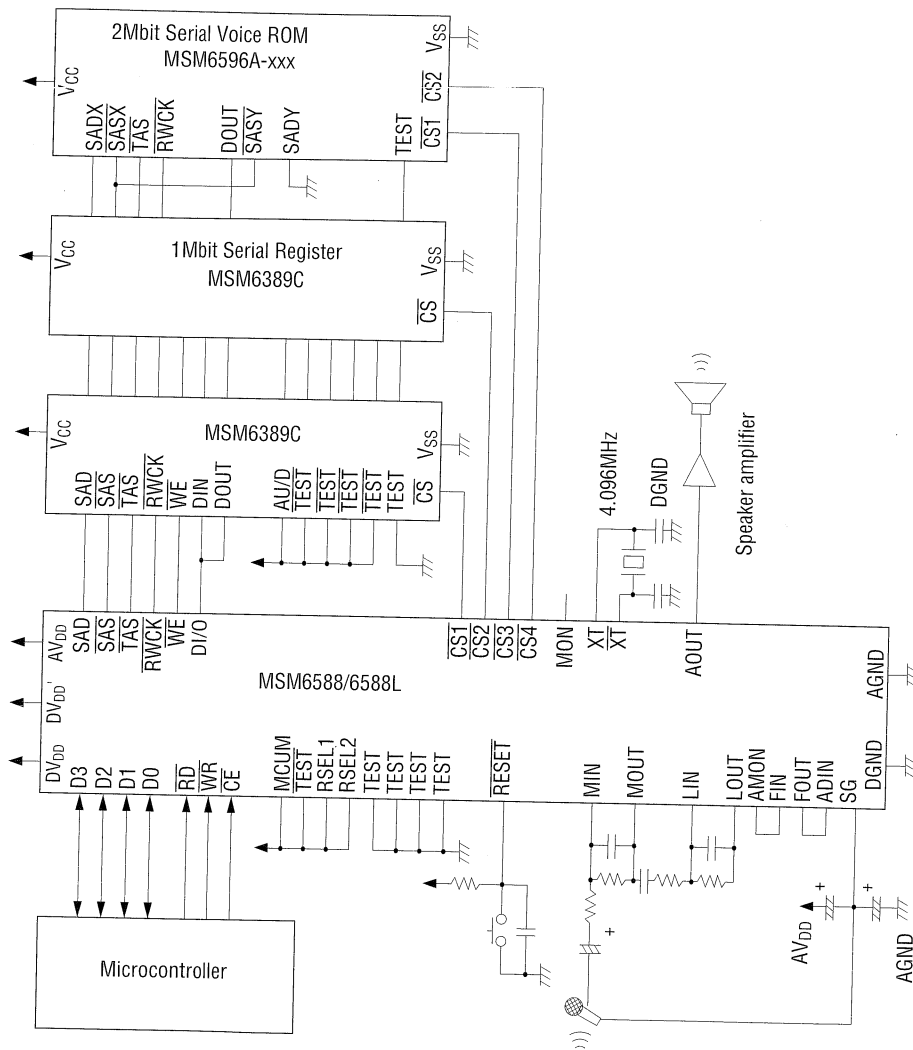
2Mbit Serial Voice ROM
MSM6596A-xxx

$V_{CC}$
$V_{SS}$
$\overline{CS2}$
SADX $\overline{SASX}$ $\overline{TAS}$ $\overline{RWCK}$ DOUT $\overline{SASY}$ SADY TEST $\overline{CS1}$

1Mbit Serial Register
MSM6389C

$V_{CC}$
$V_{SS}$
$\overline{CS}$

MSM6389C

$V_{CC}$
$V_{SS}$
SAD $\overline{SAS}$ $\overline{TAS}$ $\overline{RWCK}$ $\overline{WE}$ DIN DOUT AU/D $\overline{TEST}$ $\overline{TEST}$ $\overline{TEST}$ $\overline{TEST}$ TEST $\overline{CS}$

4.096MHz
DGND
Speaker amplifier

MSM6588/6588L

$AV_{DD}$ SAD $\overline{SAS}$ $\overline{TAS}$ $\overline{RWCK}$ $\overline{WE}$ DI/O
$\overline{CS1}$ $\overline{CS2}$ $\overline{CS3}$ $\overline{CS4}$ MON XT $\overline{XT}$ AOUT
AGND
$DV_{DD}'$
$DV_{DD}$ D3 D2 D1 D0 $\overline{RD}$ $\overline{WR}$ $\overline{CE}$ MCUM $\overline{TEST}$ RSEL1 RSEL2 TEST TEST TEST TEST $\overline{RESET}$ MIN MOUT LIN LOUT AMON FIN FOUT ADIN SG DGND

Microcontroller

+
+
+
$AV_{DD}$
AGND